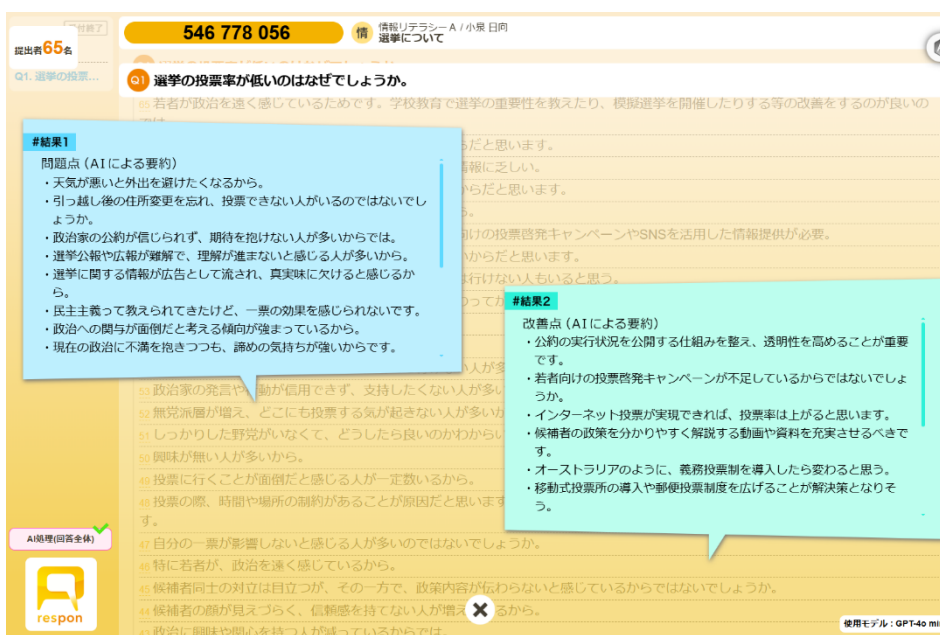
受付終了

提出者65名

Q1. 選挙の投票...

546 778 056

情

情報リテラシー A / 小泉 日向
選挙について

Q1 選挙の投票率が低いのはなぜでしょうか。

65 若者が政治を遠く感じているためです。学校教育で選挙の重要性を教えたり、模擬選挙を開催したりする等の改善をするのが良いのでは

#結果1
問題点（AIによる要約）
・天気が悪いと外出を避けたくなるから。
・引っ越し後の住所変更を忘れ、投票できない人がいるのではないでしょうか。
・政治家の公約が信じられず、期待を抱けない人が多いからでは。
・選挙公報や広報が難解で、理解が進まないと感じる人が多いから。
・選挙に関する情報が広告として流され、真実味に欠けると感じるから。
・民主主義って教えられてきたけど、一票の効果を感じられないです。
・政治への関与が面倒だと考える傾向が強まっているから。
・現在の政治に不満を抱きつつも、諦めの気持ちが強いからです。

#結果2
改善点（AIによる要約）
・公約の実行状況を公開する仕組みを整え、透明性を高めることが重要です。
・若者向けの投票啓発キャンペーンが不足しているからではないでしょうか。
・インターネット投票が実現できれば、投票率は上がると思います。
・候補者の政策を分かりやすく解説する動画や資料を充実させるべきです。
・オーストラリアのように、義務投票制を導入したら変わると思う。
・移動式投票所の導入や郵便投票制度を広げることが解決策となりそう。

53 政治家の発言や行動が信用できず、支持したくない人が多
52 無党派層が増え、どこにも投票する気が起きない人が多いか
51 しっかりした野党がいなくて、どうしたら良いのかわからない
50 興味が無い人が多いから。
49 投票に行くことが面倒だと感じる人が一定数いるから。
48 投票の際、時間や場所の制約があることが原因だと思います。
47 自分の一票が影響しないと感じる人が多いのではないでしょうか。
46 特に若者が、政治を遠く感じているから。
45 候補者同士の対立は目立つが、その一方で、政策内容が伝わらないと感じているからではないでしょうか。
44 候補者の顔が見えづらく、信頼感を持てない人が増え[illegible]から。
43 政治に興味や関心を持つ人が減っているからでは。

AI処理(回答全体)

respon

使用モデル：GPT-4o mi